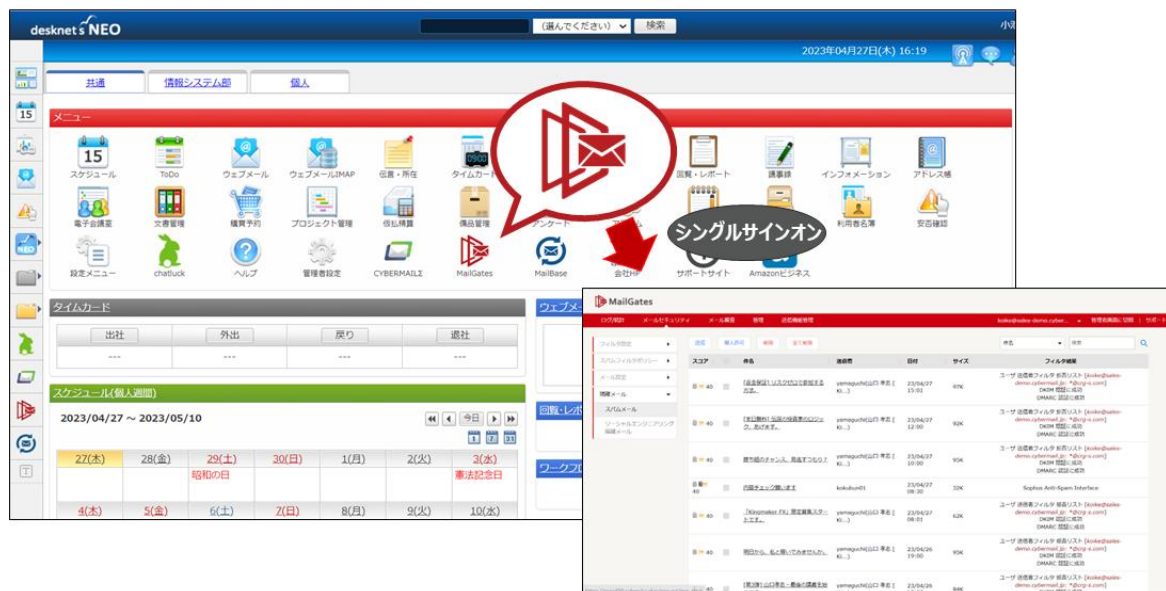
desknet's NEO

(選んでください) 検索

小

2023年04月27日(木) 16:19

共通 情報システム部 個人

メニュー

15
スケジュール ToDo ウェブメール ウェブメールIMAP 伝言・所在 タイムカード 回覧・レポート 議事録 インフォメーション アドレス帳

電子会議室 文書管理 購買予約 プロジェクト管理 仮払精算 備品管理 アンケート 利用者名簿 安否確認

設定メニュー chatluck ヘルプ 管理者設定 CYBERMAILΣ MailGates MailBase 会社HP サポートサイト Amazonビジネス

シングルサインオン

タイムカード

| 出社 | 外出 | 戻り | 退社 |
|---|---|---|---|
| --- | --- | --- | --- |

ウェブメ

スケジュール(個人週間)

2023/04/27 ～ 2023/05/10

今日

1 7 31

回覧・レポ

ワークフ

| 27(木) | 28(金) | 29(土) | 30(日) | 1(月) | 2(火) | 3(水) |
|---|---|---|---|---|---|---|
| | | 昭和の日 | | | | 憲法記念日 |
| 4(木) | 5(金) | 6(土) | 7(日) | 8(月) | 9(火) | 10(水) |

MailGates

ログ検索 メールセキュリティ メール監査 管理 送信機能管理

koike@sales-demo.cyber... 管理者画面に切替 サポート

フィルタ設定
スパムフィルタポリシー
メール設定
隔離メール
スパムメール
ソーシャルエンジニアリング隔離メール

追加 個人許可 削除 全て削除

件名 検索

| スコア | | 件名 | 送信者 | 日付 | サイズ | フィルタ結果 |
|---|---|---|---|---|---|---|
| 40 | | [最新解説] リスクだけでも参加するだけ... | yamaguchi(山口 孝志 (Ki...) | 23/04/27 15:02 | 97K | ユーザ 送信者フィルタ 拒否リスト [koike@sales-demo.cybermail.jp: *@cyg-s.com] DKIM 認証に成功 DMARC 認証に成功 |
| 40 | | [本日開催] 伝説の採用者のコツック、急げます。 | yamaguchi(山口 孝志 (Ki...) | 23/04/27 12:00 | 92K | ユーザ 送信者フィルタ 拒否リスト [koike@sales-demo.cybermail.jp: *@cyg-s.com] DKIM 認証に成功 DMARC 認証に成功 |
| 40 | | 彼ら他のチャンス、見逃すつもり？ | yamaguchi(山口 孝志 (Ki...) | 23/04/27 10:00 | 95K | ユーザ 送信者フィルタ 拒否リスト [koike@sales-demo.cybermail.jp: *@cyg-s.com] DKIM 認証に成功 DMARC 認証に成功 |
| 40 | | 内部チェック願います | kokubun01 | 23/04/27 08:30 | 33K | Sophos Anti-Spam Interface |
| 40 | | [Keymaker FX] 限定募集スタートです。 | yamaguchi(山口 孝志 (Ki...) | 23/04/27 08:01 | 62K | ユーザ 送信者フィルタ 拒否リスト [koike@sales-demo.cybermail.jp: *@cyg-s.com] DKIM 認証に成功 DMARC 認証に成功 |
| 40 | | 明日から、私と稼いでみませんか。 | yamaguchi(山口 孝志 (Ki...) | 23/04/26 19:00 | 95K | ユーザ 送信者フィルタ 拒否リスト [koike@sales-demo.cybermail.jp: *@cyg-s.com] DKIM 認証に成功 DMARC 認証に成功 |
| 40 | | [第3弾] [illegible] | yamaguchi(山口 孝志 (Ki...) | 23/04/26 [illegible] | 84K | ユーザ 送信者フィルタ 拒否リスト [koike@sales-demo.cybermail.jp: *@cyg-s.com] |